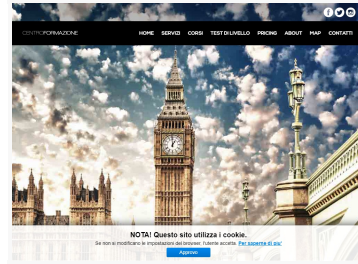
CENTROFORMAZIONE

HOME SERVIZI CORSI TEST DI LIVELLO PRICING ABOUT MAP CONTATTI

NOTA! Questo sito utilizza i cookie.

Se non si modificano le impostazioni del browser, l'utente accetta. Per saperne di più

Approvo